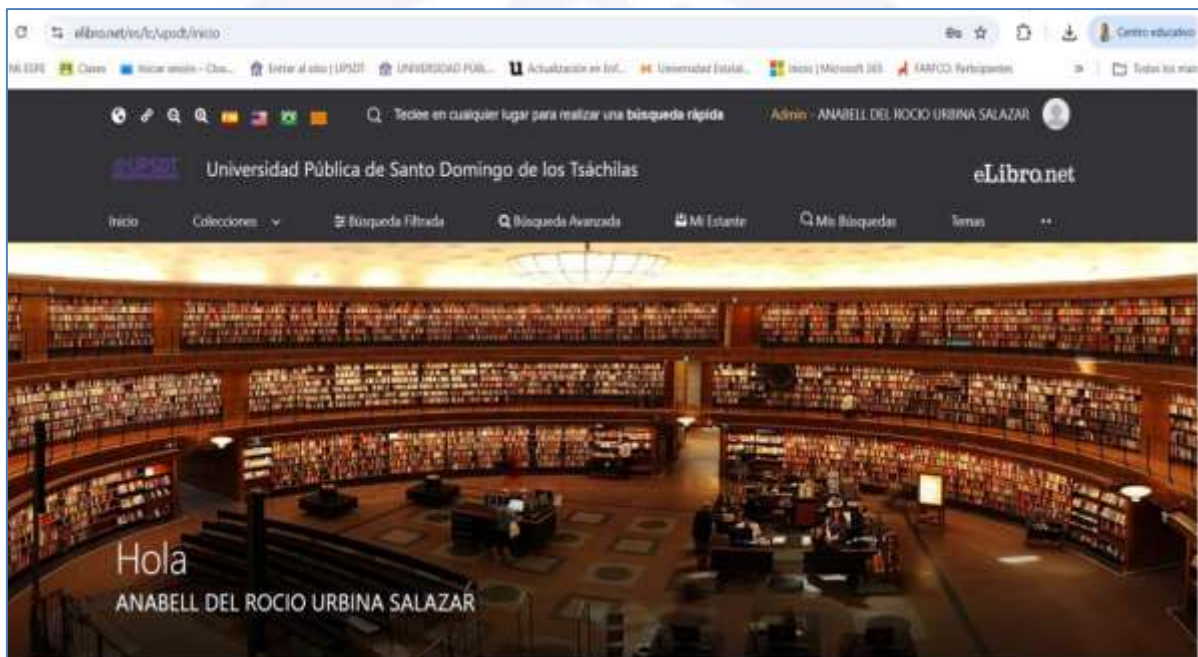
elibro.net/es/lc/upsdt/inicio

Centro educativo

Mi ESPE Clases Iniciar sesión - Clas... Entrar al sitio | UPSDT UNIVERSIDAD PÚBL... Actualización en Enf... Universidad Estatal... Inicio | Microsoft 365 FARFCO: Participantes Todos los mar

Teclee en cualquier lugar para realizar una búsqueda rápida

Admin · ANABELL DEL ROCIO URBINA SALAZAR

UPSDT

Universidad Pública de Santo Domingo de los Tsáchilas

eLibro.net

Inicio Colecciones Búsqueda Filtrada Búsqueda Avanzada Mi Estante Mis Búsquedas Temas ...

Hola

ANABELL DEL ROCIO URBINA SALAZAR